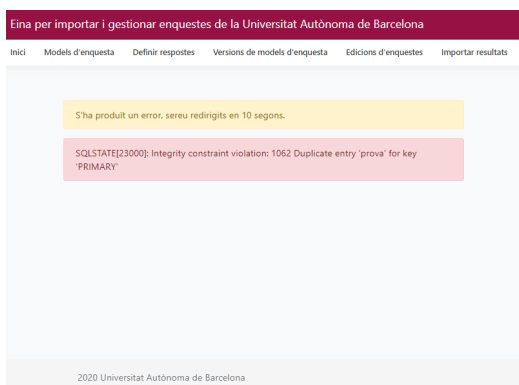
Eina per importar i gestionar enquestes de la Universitat Autònoma de Barcelona

Inici | Models d'enquesta | Definir respostes | Versions de models d'enquesta | Edicions d'enquestes | Importar resultats

S'ha produït un error, sereu redirigits en 10 segons.

SQLSTATE[23000]: Integrity constraint violation: 1062 Duplicate entry 'prova' for key 'PRIMARY'

2020 Universitat Autònoma de Barcelona